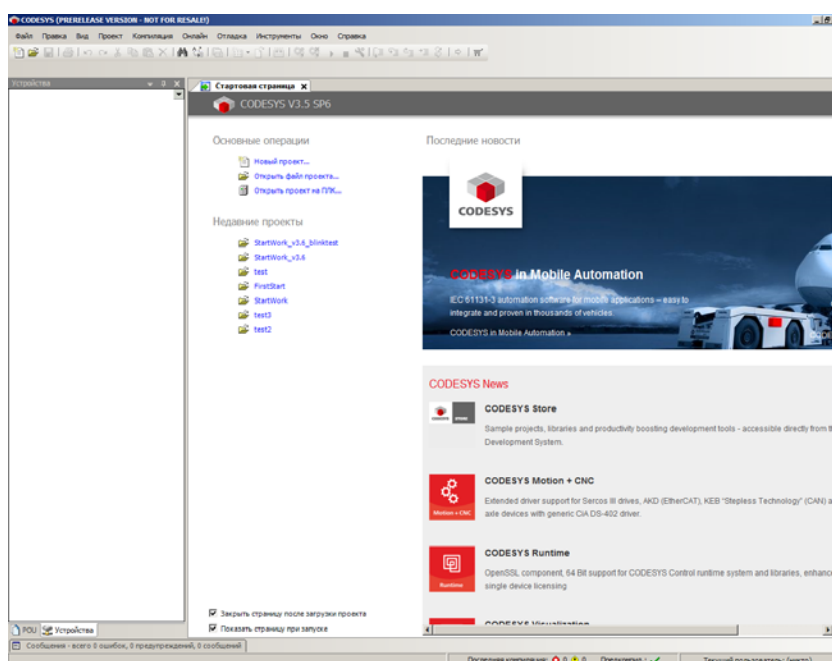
CODESYS (PRERELEASE VERSION - NOT FOR RESALE!)

Файл Правка Вид Проект Компиляция Онлайн Отладка Инструменты Окно Справка

Устройства

Стартовая страница

CODESYS V3.5 SP6

Основные операции

Новый проект...

Открыть файл проекта...

Открыть проект на ПЛК...

Недавние проекты

StartWork_v3.6_blinktest

StartWork_v3.6

test

FirstStart

StartWork

test3

test2

Последние новости

CODESYS

CODESYS in Mobile Automation

IEC 61131-3 automation software for mobile applications – easy to integrate and proven in thousands of vehicles.

CODESYS in Mobile Automation »

CODESYS News

CODESYS Store

Sample projects, libraries and productivity boosting development tools - accessible directly from t Development System.

CODESYS Motion + CNC

Motion + CNC

Extended driver support for Sercos III drives, AKD (EtherCAT), KEB "Stepless Technology" (CAN) a axle devices with generic CiA DS-402 driver.

CODESYS Runtime

Runtime

OpenSSL component, 64 Bit support for CODESYS Control runtime system and libraries, enhanc single device licensing

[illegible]

Закрыть страницу после загрузки проекта

Показать страницу при запуске

POU Устройства

Сообщения - всего 0 ошибок, 0 предупреждений, 0 сообщений

Последняя компиляция: 0 0 Предкомпиляция: Текущий пользователь: (никто)